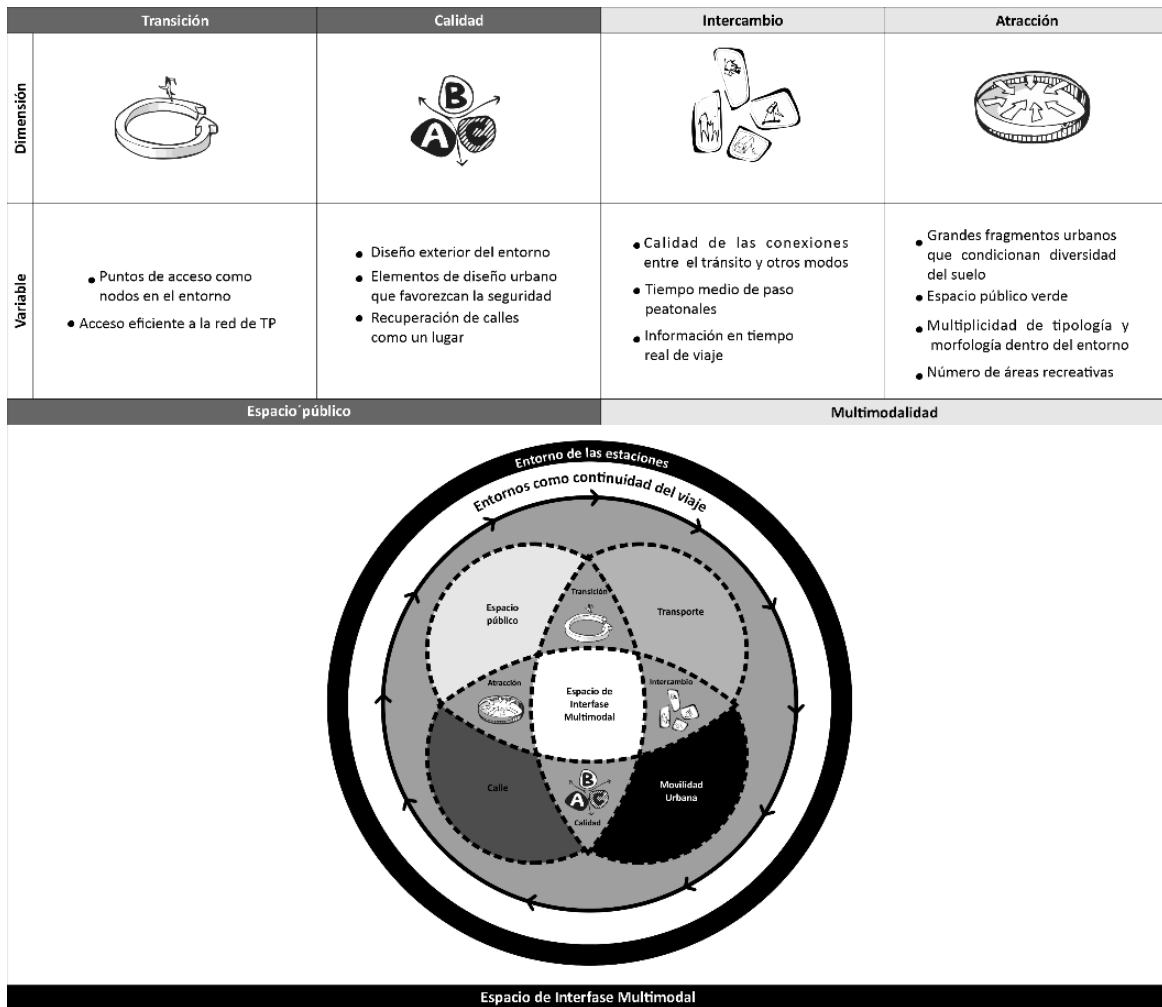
|  | Transición | Calidad | Intercambio | Atracción |
|---|---|---|---|---|
| Dimensión |  |  |  |  |
| Variable | • Puntos de acceso como nodos en el entorno<br>• Acceso eficiente a la red de TP | • Diseño exterior del entorno<br>• Elementos de diseño urbano que favorezcan la seguridad<br>• Recuperación de calles como un lugar | • Calidad de las conexiones entre el tránsito y otros modos<br>• Tiempo medio de paso peatonales<br>• Información en tiempo real de viaje | • Grandes fragmentos urbanos que condicionan diversidad del suelo<br>• Espacio público verde<br>• Multiplicidad de tipología y morfología dentro del entorno<br>• Número de áreas recreativas |
|  | Espacio´público |  | Multimodalidad |  |

Entorno de las estaciones
Entornos como continuidad del viaje

Espacio público
Transición
Transporte
Atracción
Espacio de Interfase Multimodal
Intercambio
Calle
B
A
C
Calidad
Movilidad Urbana

Espacio de Interfase Multimodal